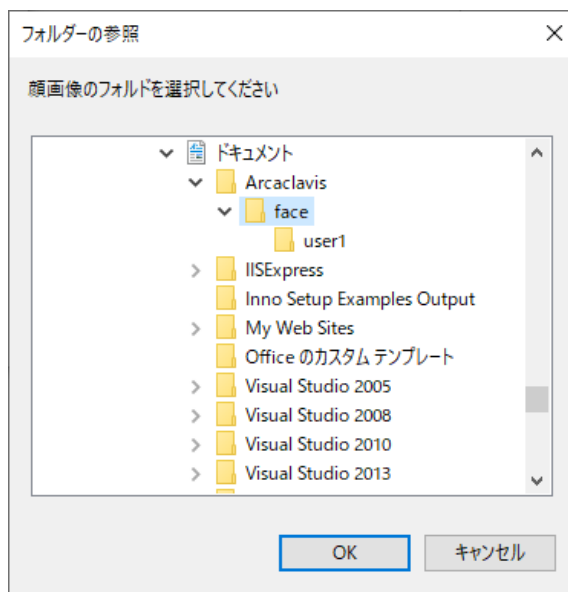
フォルダーの参照

顔画像のフォルドを選択してください

ドキュメント
Arcaclavis
face
user1
IISExpress
Inno Setup Examples Output
My Web Sites
Office のカスタム テンプレート
Visual Studio 2005
Visual Studio 2008
Visual Studio 2010
Visual Studio 2013

OK
キャンセル